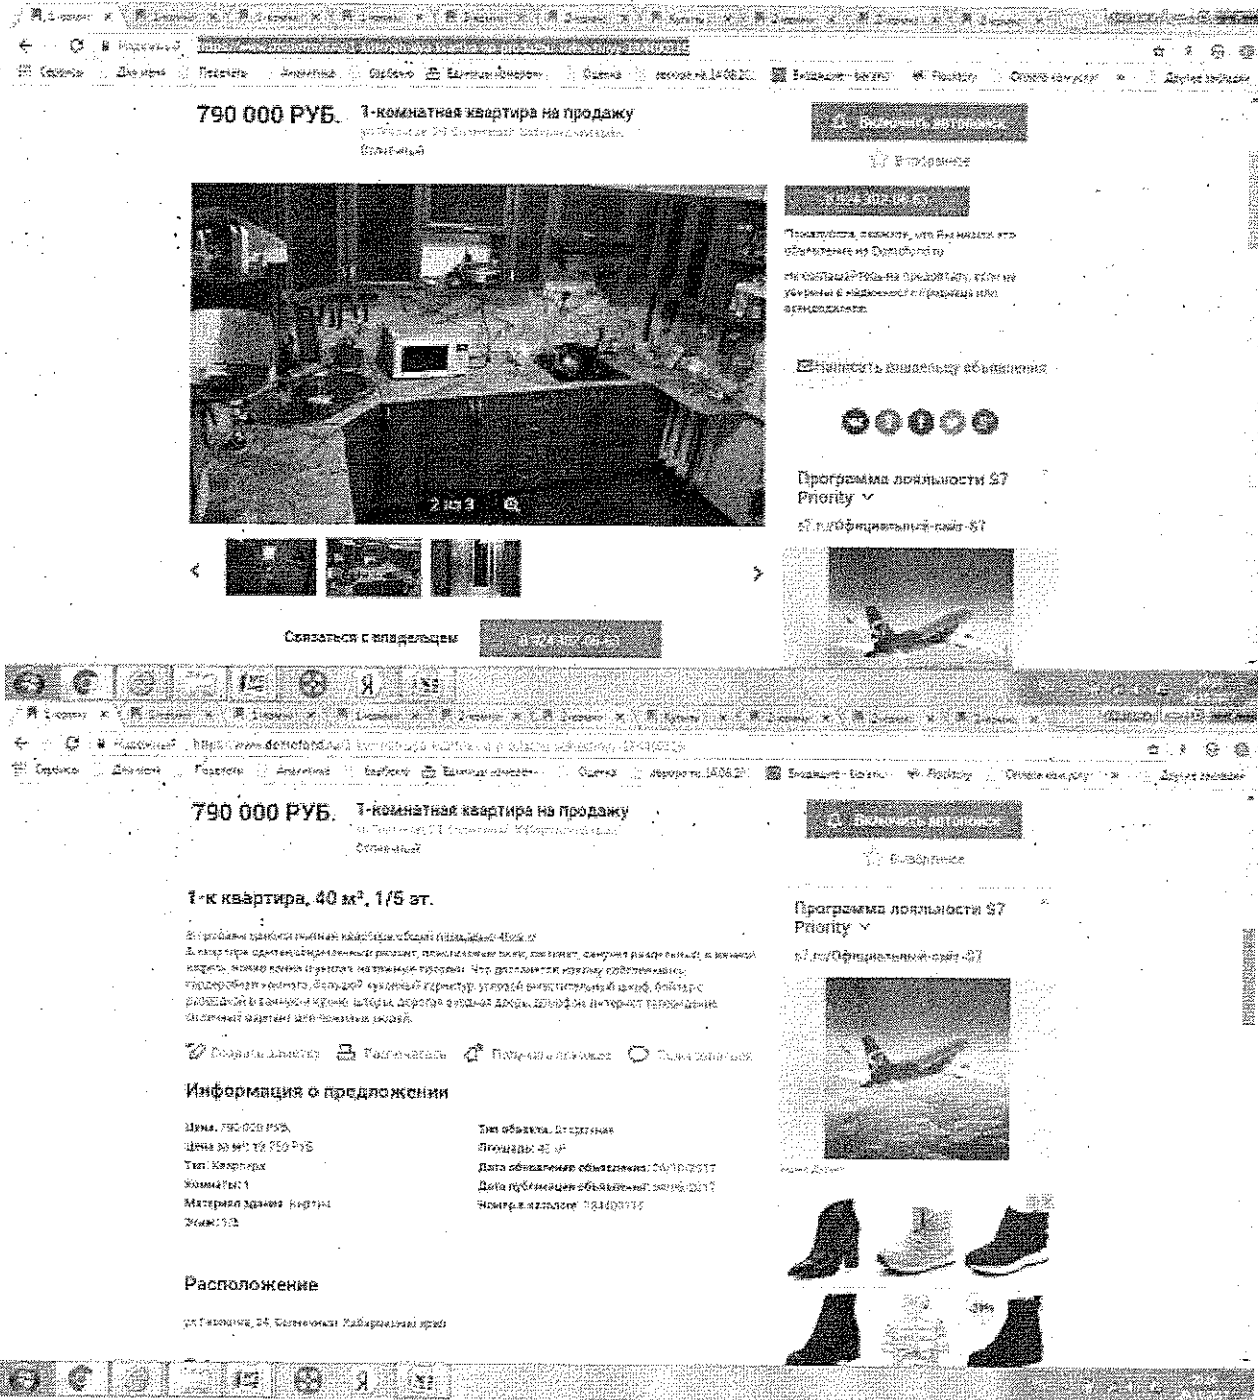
790 000 РУБ. 1-комнатная квартира на продажу

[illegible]

2 из 3

Программа лояльности S7 Priority

s7.ru/Официальный-сайт-S7

Связаться с владельцем

790 000 РУБ. 1-комнатная квартира на продажу

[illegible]

1-к квартира, 40 м², 1/5 эт.

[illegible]

Информация о предложении

Цена: 790 000 РУБ.
Тип объекта: Вторичная
Тип: Квартира
Комнат: 1
Материал здания: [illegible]
Этаж: 1/5

Расположение

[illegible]

Программа лояльности S7 Priority

s7.ru/Официальный-сайт-S7